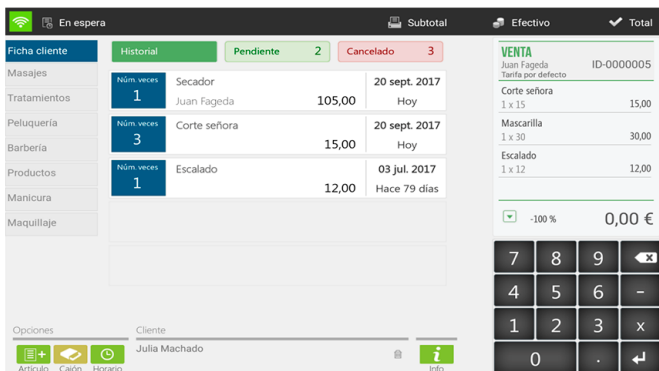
En espera
Subtotal
Efectivo
Total

Ficha cliente
Masajes
Tratamientos
Peluquería
Barbería
Productos
Manicura
Maquillaje

Historial
Pendiente 2
Cancelado 3

Núm. veces 1
Secador
Juan Fageda
105,00
20 sept. 2017
Hoy

Núm. veces 3
Corte señora
15,00
20 sept. 2017
Hoy

Núm. veces 1
Escalado
12,00
03 jul. 2017
Hace 79 días

VENTA
Juan Fageda
ID-0000005
Tarifa por defecto

Corte señora
1 x 15
15,00

Mascarilla
1 x 30
30,00

Escalado
1 x 12
12,00

-100 %
0,00 €

7 8 9
4 5 6 −
1 2 3 x
0 .

Opciones
Artículo
Cajón
Horario

Cliente
Julia Machado

Info